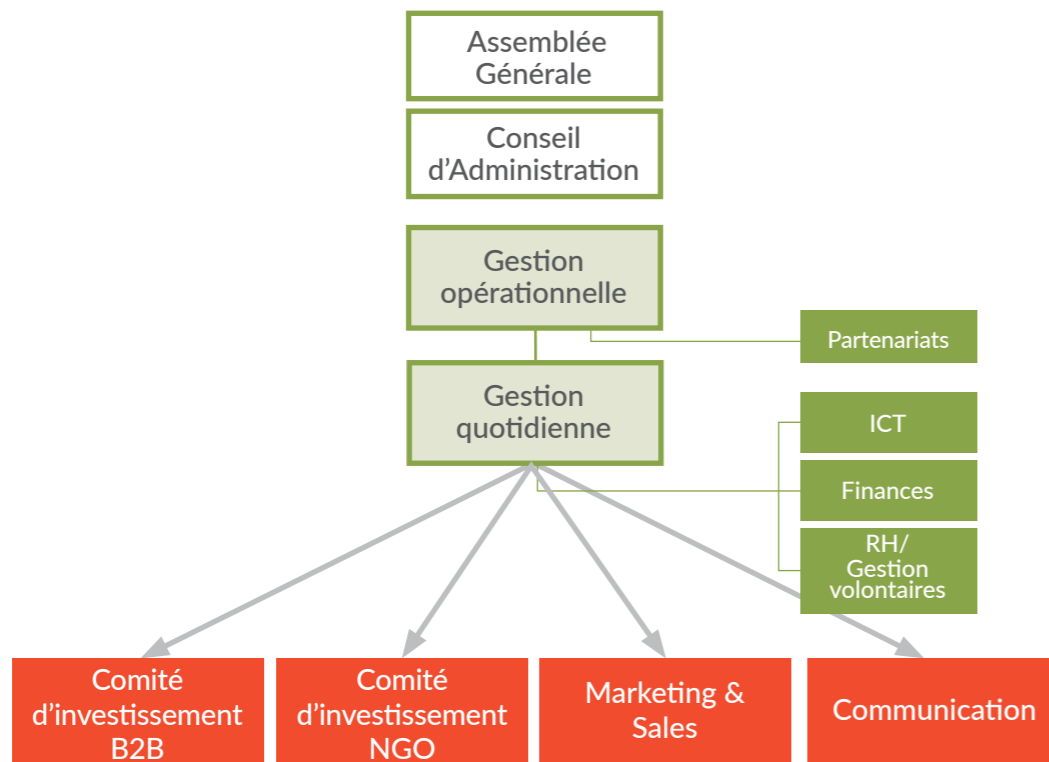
Assemblée Générale

Conseil d’Administration

Gestion opérationnelle

Partenariats

Gestion quotidienne

ICT

Finances

RH/ Gestion volontaires

Comité d’investissement B2B

Comité d’investissement NGO

Marketing & Sales

Communication